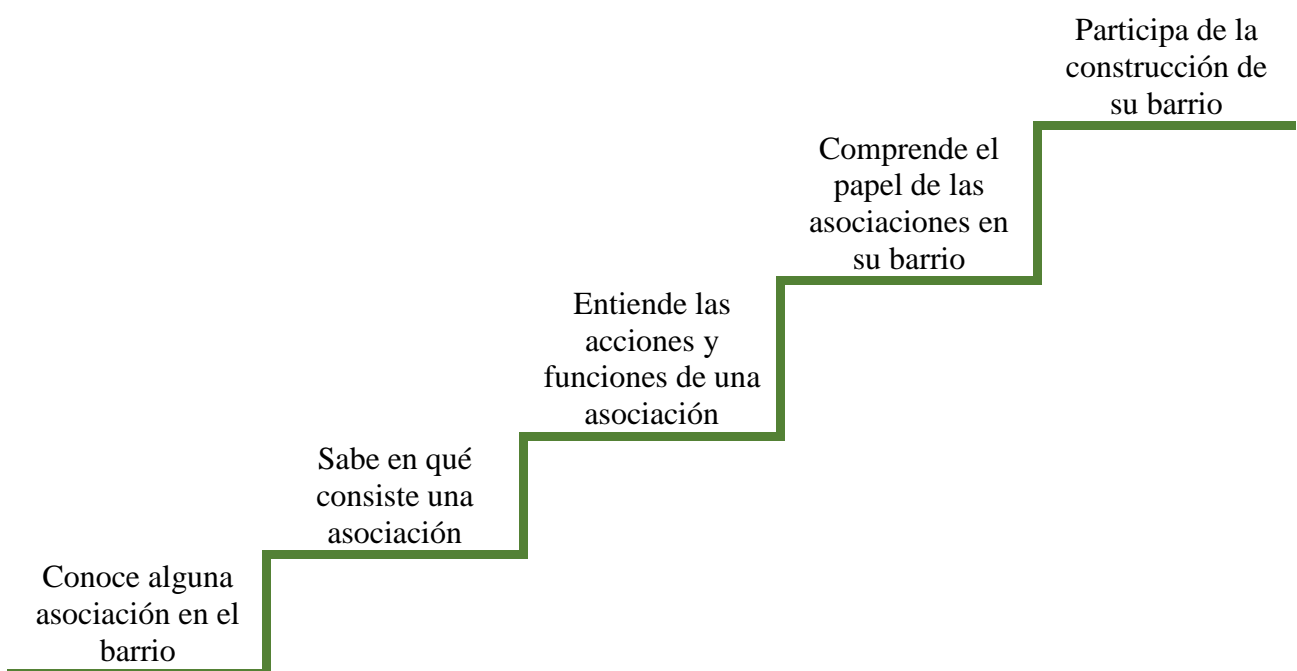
Conoce alguna asociación en el barrio

Sabe en qué consiste una asociación

Entiende las acciones y funciones de una asociación

Comprende el papel de las asociaciones en su barrio

Participa de la construcción de su barrio